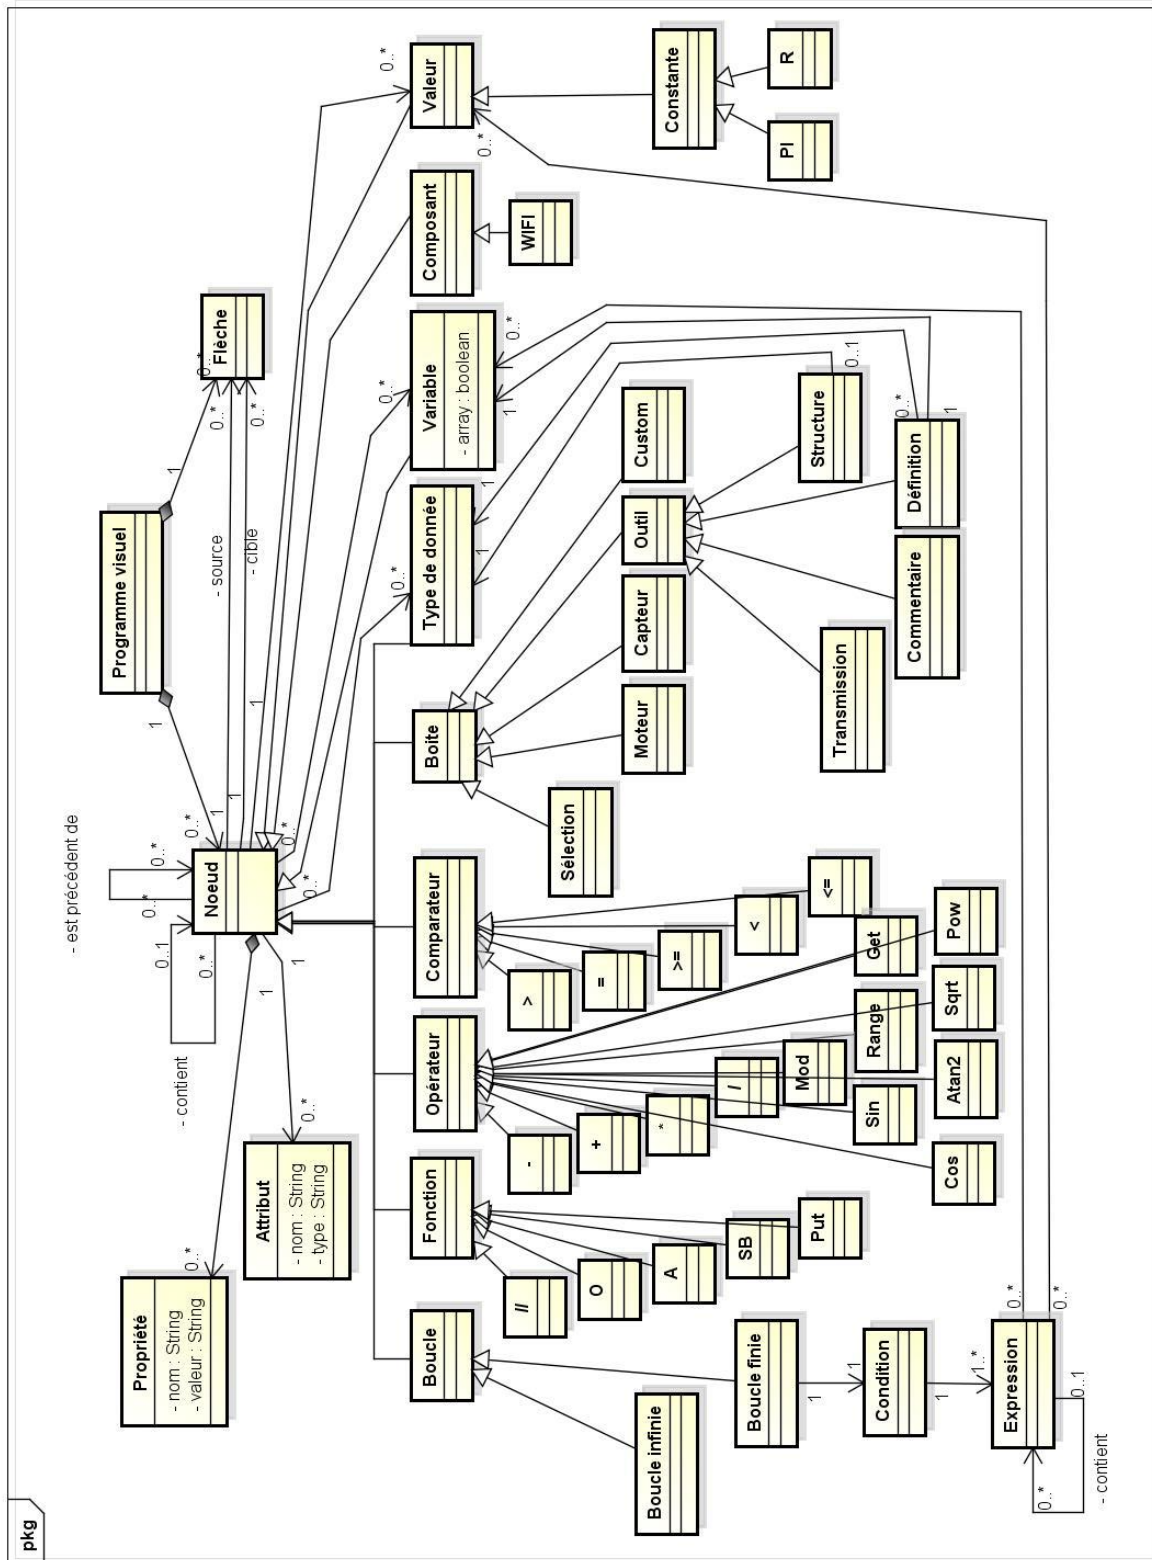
pkg

Programme visuel
Flèche
Noeud
- est précédent de
- contient
- source
- cible
Propriété
- nom : String
- valeur : String
Attribut
- nom : String
- type : String
Valeur
Composant
WIFI
Constante
R
PI
Variable
- array : boolean
Type de donnée
Boite
Sélection
Moteur
Capteur
Outil
Custom
Structure
Définition
Commentaire
Transmission
Comparateur
>
=
>=
<
<=
Opérateur
-
+
*
/
Mod
Range
Get
Pow
Sqrt
Atan2
Sin
Cos
Fonction
//
O
A
SB
Put
Boucle
Boucle infinie
Boucle finie
Condition
Expression
- contient
1
0..*
0..1
1..*